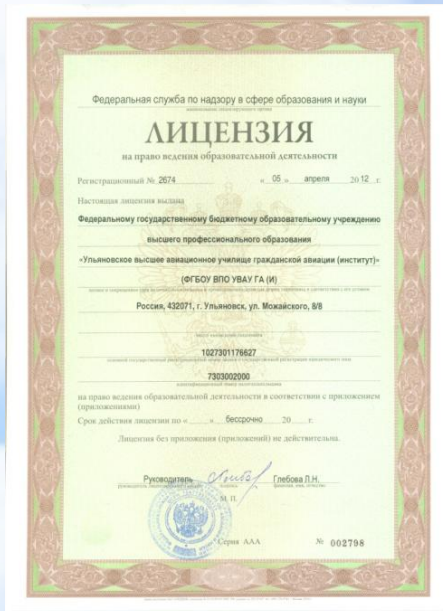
Федеральная служба по надзору в сфере образования и науки
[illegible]

ЛИЦЕНЗИЯ
на право ведения образовательной деятельности

Регистрационный № 2674 « 05 » апреля 2012 г.

Настоящая лицензия выдана

Федеральному государственному бюджетному образовательному учреждению высшего профессионального образования «Ульяновское высшее авиационное училище гражданской авиации (институт)» (ФГБОУ ВПО УВАУ ГА (И))

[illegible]

Россия, 432071, г. Ульяновск, ул. Можайского, 8/8

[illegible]

1027301176827

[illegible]

7303002000

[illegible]

на право ведения образовательной деятельности в соответствии с приложением (приложениями)

Срок действия лицензии по « » бессрочно 20 г.

Лицензия без приложения (приложений) не действительна.

Руководитель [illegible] Глебова Л.Н.
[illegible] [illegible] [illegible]
М.П.

Серия ААА № 002798

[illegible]